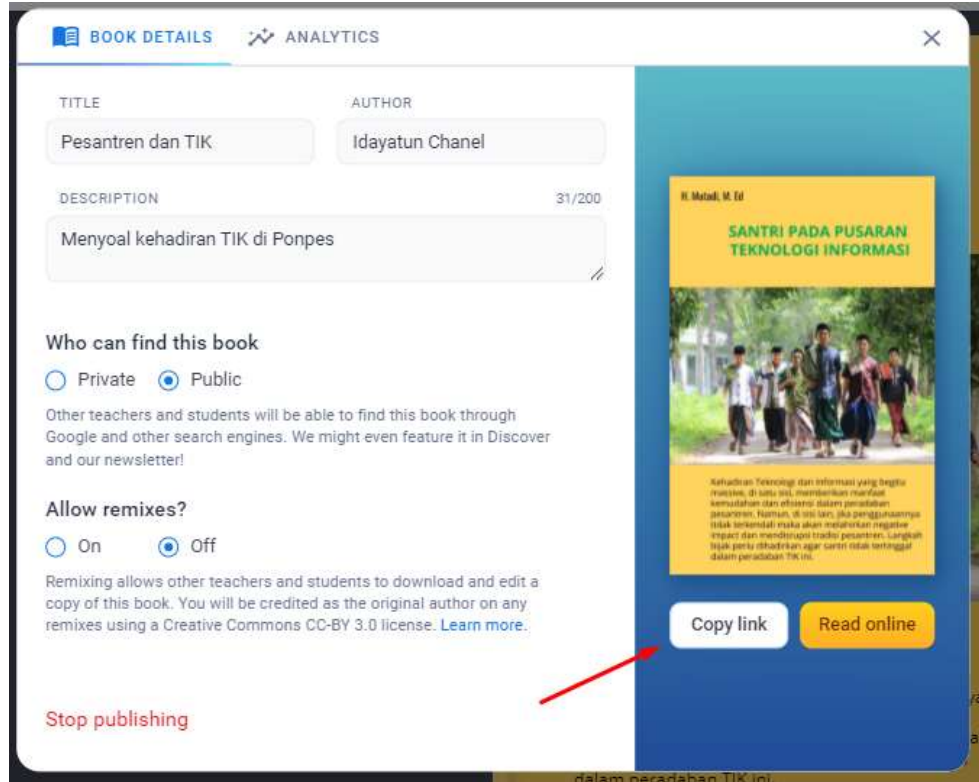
BOOK DETAILS ANALYTICS ×

TITLE
Pesantren dan TIK

AUTHOR
Idayatun Chanel

DESCRIPTION 31/200
Menyoal kehadiran TIK di Ponpes

Who can find this book
Private Public

Other teachers and students will be able to find this book through Google and other search engines. We might even feature it in Discover and our newsletter!

Allow remixes?
On Off

Remixing allows other teachers and students to download and edit a copy of this book. You will be credited as the original author on any remixes using a Creative Commons CC-BY 3.0 license. Learn more.

Stop publishing

H. Matadi, M. Ed

SANTRI PADA PUSARAN TEKNOLOGI INFORMASI

Kehadiran Teknologi dan Informasi yang begitu massive, di satu sisi, memberikan manfaat kemudahan dan efisiensi dalam peradaban pesantren. Namun, di sisi lain, jika penggunaannya tidak terkendali maka akan melahirkan negative impact dan mendisrupsi tradisi pesantren. Langkah bijak perlu dihadirkan agar santri tidak tertinggal dalam peradaban TIK ini.

Copy link Read online

dalam peradaban TIK ini.